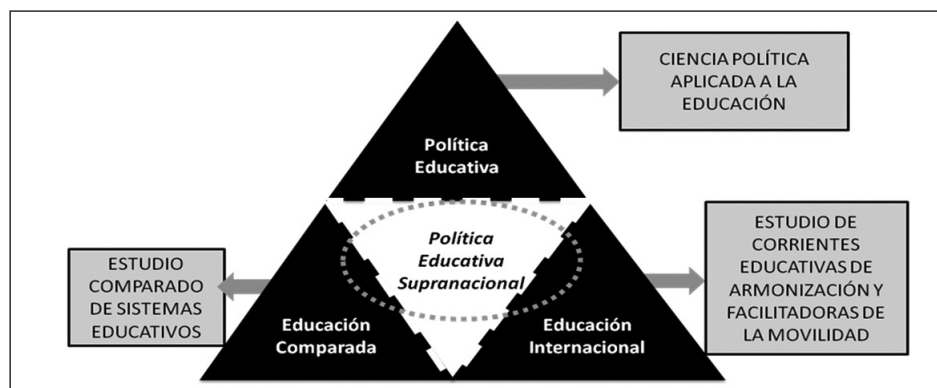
Política Educativa

CIENCIA POLÍTICA APLICADA A LA EDUCACIÓN

Política Educativa Supranacional

ESTUDIO COMPARADO DE SISTEMAS EDUCATIVOS

Educación Comparada

Educación Internacional

ESTUDIO DE CORRIENTES EDUCATIVAS DE ARMONIZACIÓN Y FACILITADORAS DE LA MOVILIDAD